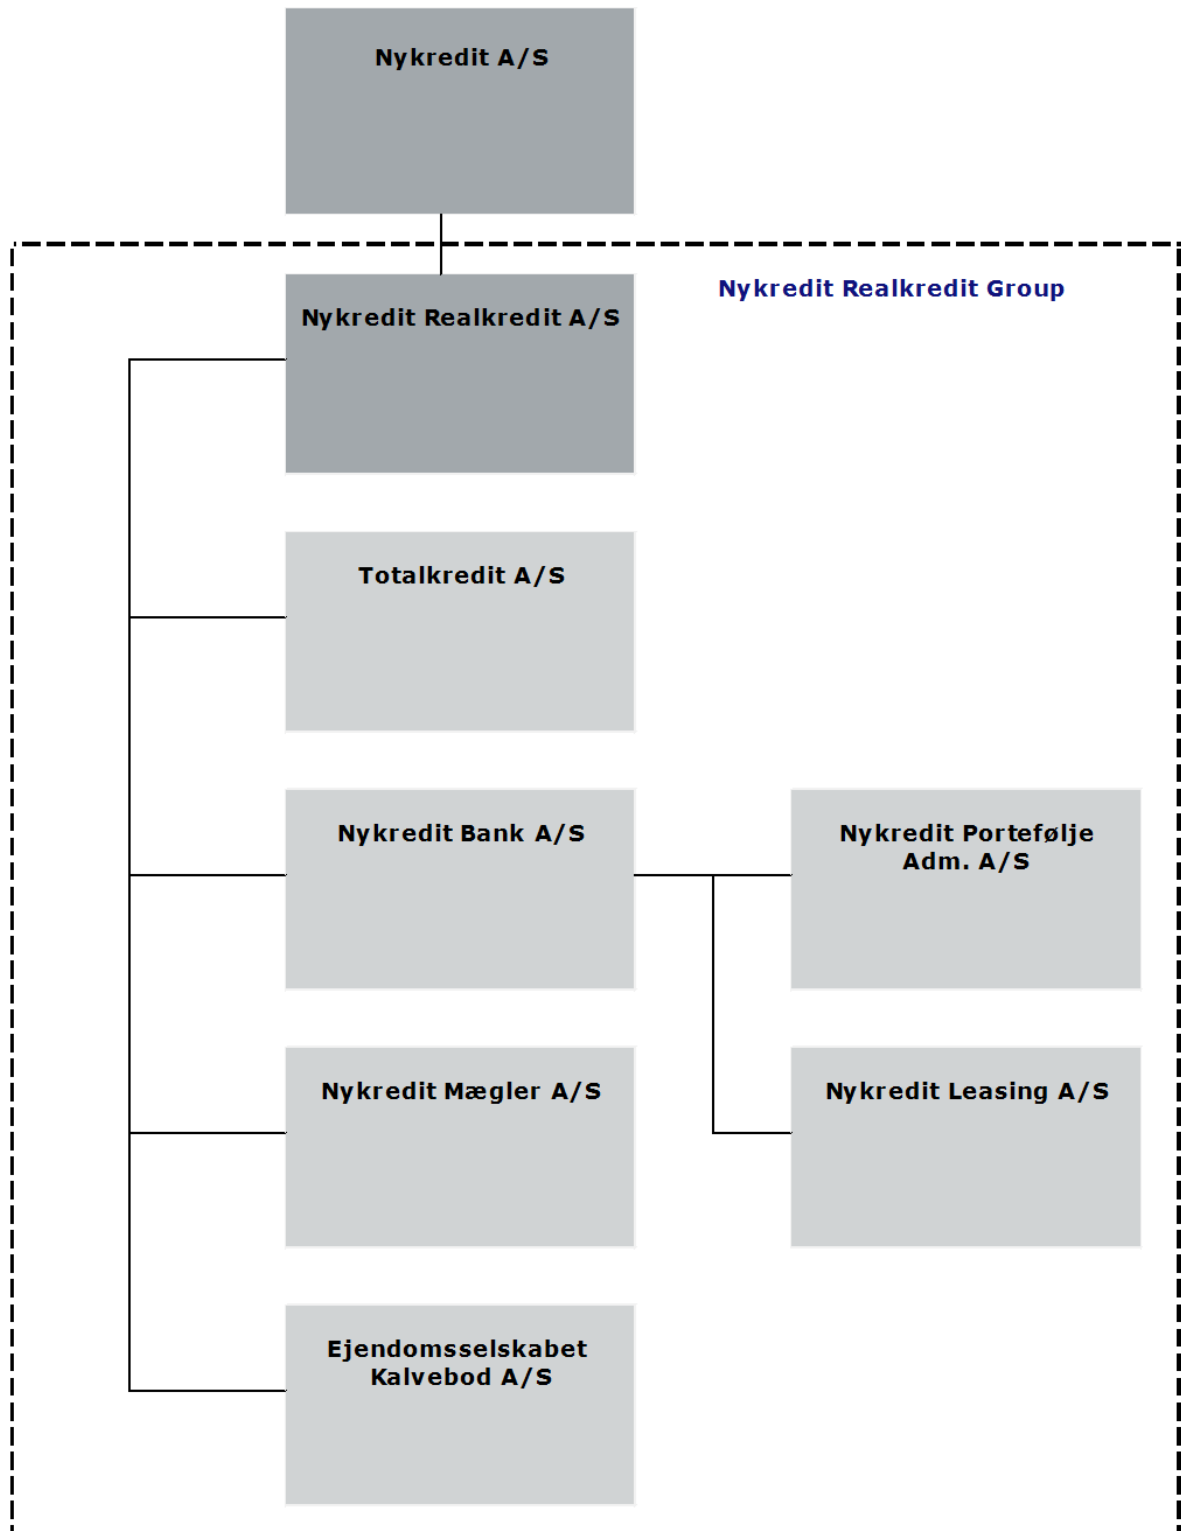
Nykredit A/S

Nykredit Realkredit Group

Nykredit Realkredit A/S

Totalkredit A/S

Nykredit Bank A/S

Nykredit Portefølje Adm. A/S

Nykredit Mægler A/S

Nykredit Leasing A/S

Ejendomsselskabet Kalvebod A/S